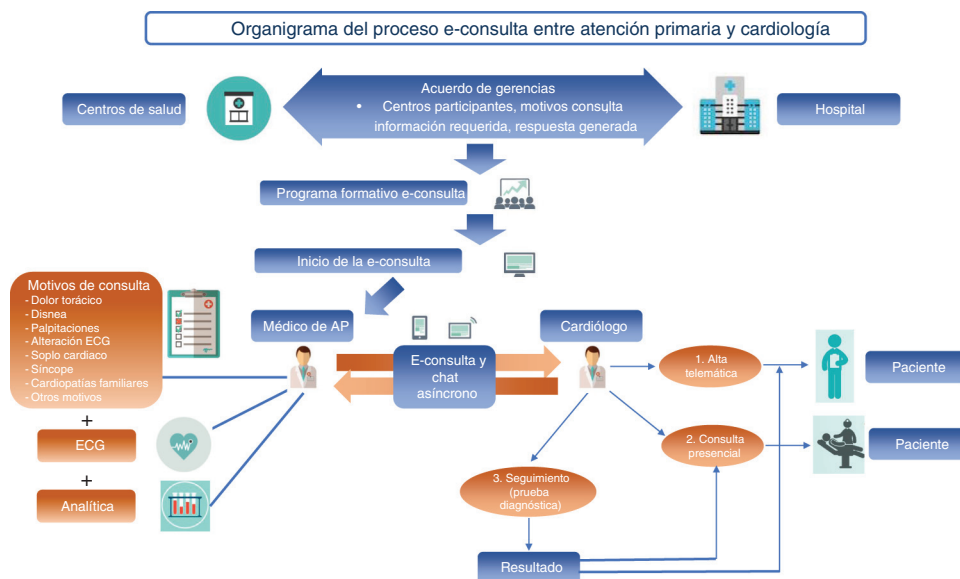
Organigrama del proceso e-consulta entre atención primaria y cardiología

Centros de salud

Acuerdo de gerencias
• Centros participantes, motivos consulta información requerida, respuesta generada

Hospital

Programa formativo e-consulta

Inicio de la e-consulta

Motivos de consulta
- Dolor torácico
- Disnea
- Palpitaciones
- Alteración ECG
- Soplo cardiaco
- Síncope
- Cardiopatías familiares
- Otros motivos

+

ECG

+

Analítica

Médico de AP

E-consulta y chat asíncrono

Cardiólogo

1. Alta telemática

2. Consulta presencial

3. Seguimiento (prueba diagnóstica)

Resultado

Paciente

Paciente